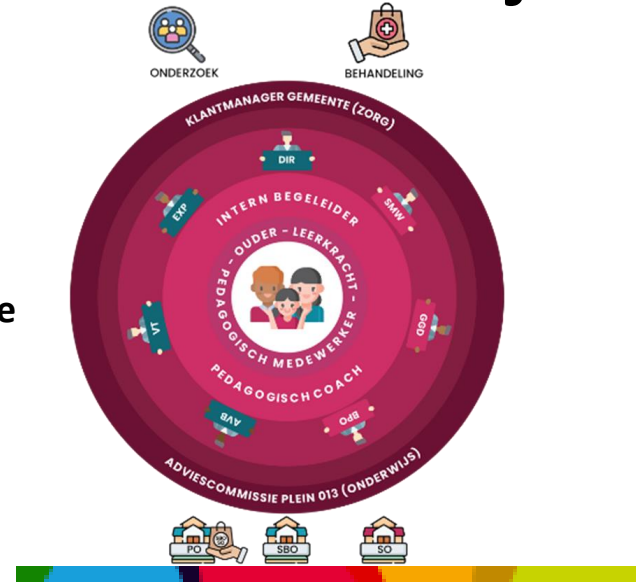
ONDERZOEK

BEHANDELING

KLANTMANAGER GEMEENTE (ZORG)

DIR

EXP

SMW

LT

GGD

AVB

BPO

INTERN BEGELEIDER

- OUDER - LEERKRACHT -

PEDAGOGISCH MEDEWERKER

PEDAGOGISCH COACH

ADVIESCOMMISSIE PLEIN 013 (ONDERWIJS)

PO

SBO

SO

e